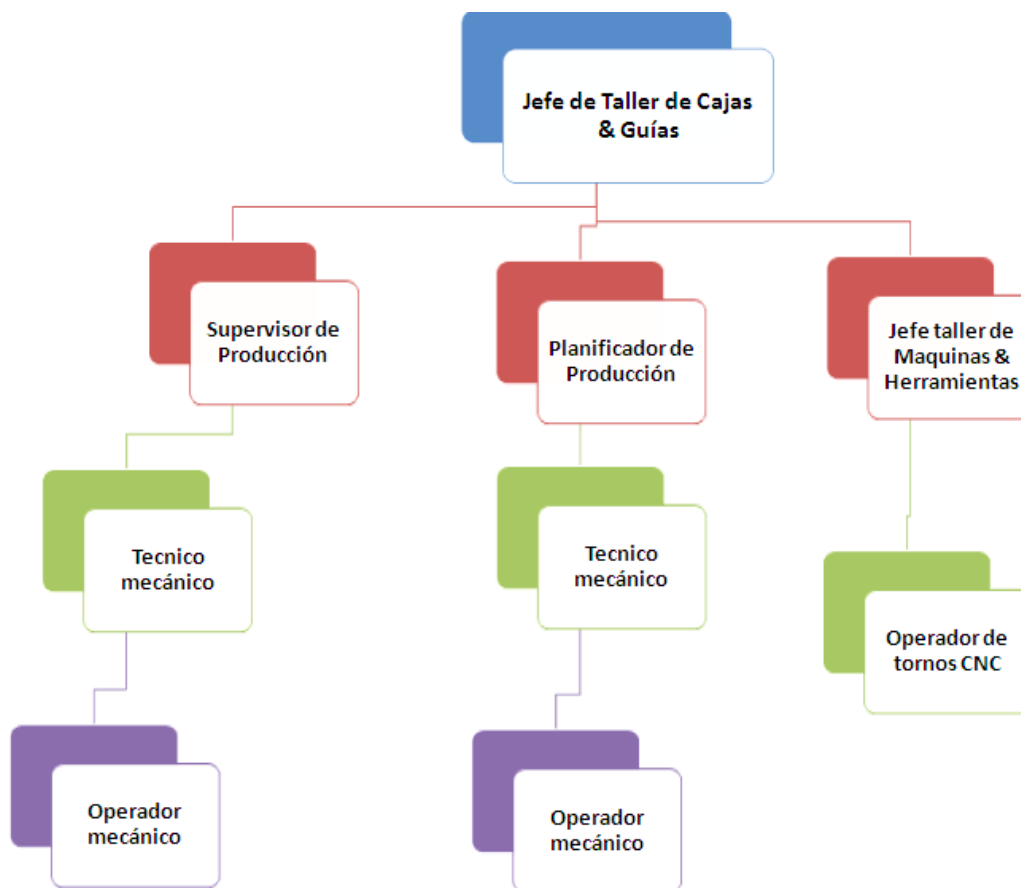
Jefe de Taller de Cajas & Guías

Supervisor de Producción

Planificador de Producción

Jefe taller de Maquinas & Herramientas

Tecnico mecánico

Tecnico mecánico

Operador de tornos CNC

Operador mecánico

Operador mecánico